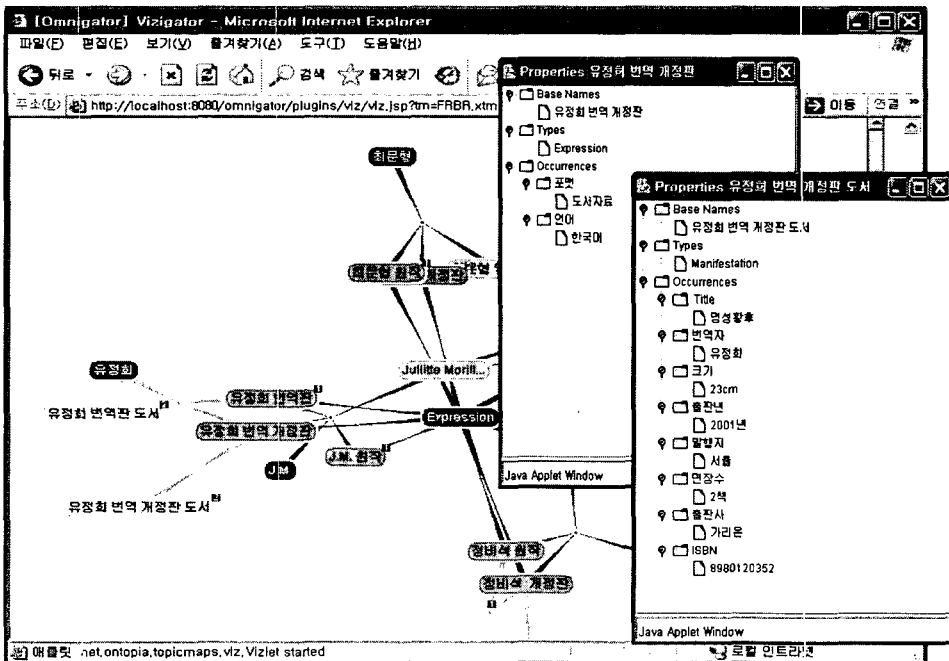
[Omnigator] Vizigator - Microsoft Internet Explorer
파일(F) 편집(E) 보기(V) 즐겨찾기(A) 도구(T) 도움말(H)
뒤로 검색 즐겨찾기
주소(D) http://localhost:8080/omnigator/plugins/viz/viz.jsp?tm=FRBR.xtm
이동 연결 »

Properties 유정희 번역 개정판
Base Names
유정희 번역 개정판
Types
Expression
Occurrences
포맷
도서자료
언어
한국어
Java Applet Window

Properties 유정희 번역 개정판 도서
Base Names
유정희 번역 개정판 도서
Types
Manifestation
Occurrences
Title
명성황후
번역자
유정희
크기
23cm
출판년
2001년
발행지
서울
면장수
2책
출판사
가리온
ISBN
8980120352
Java Applet Window

최문형
최문형 원역
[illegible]
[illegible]
Juliette Morill...
유정희
유정희 번역판
유정희 번역판 도서
유정희 번역 개정판
Expression
J.M.
J.M. 원작
유정희 번역 개정판 도서
정비석 원작
정비석 개정판

애플릿 net.ontopia.topicmaps.viz.Vizlet started
로컬 인트라넷